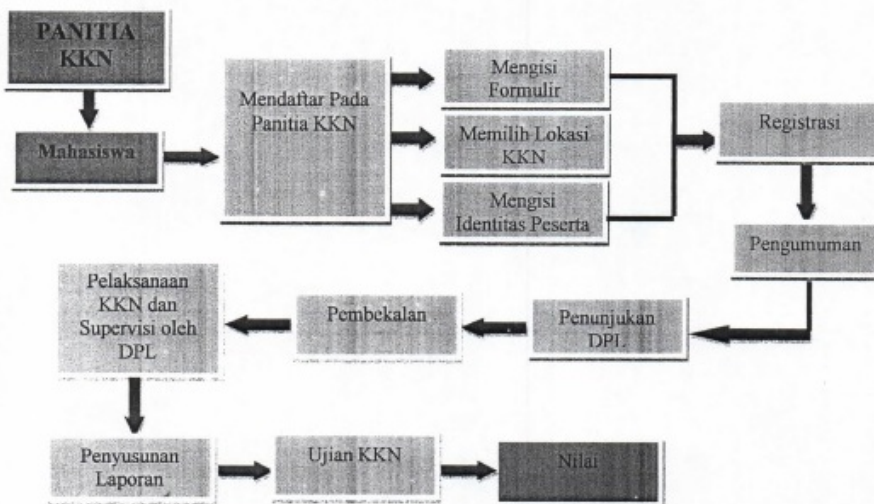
PANITIA KKN

Mahasiswa

Mendaftar Pada Panitia KKN

Mengisi Formulir

Memilih Lokasi KKN

Mengisi Identitas Peserta

Registrasi

Pengumuman

Penunjukan DPL

Pembekalan

Pelaksanaan KKN dan Supervisi oleh DPL

Penyusunan Laporan

Ujian KKN

Nilai